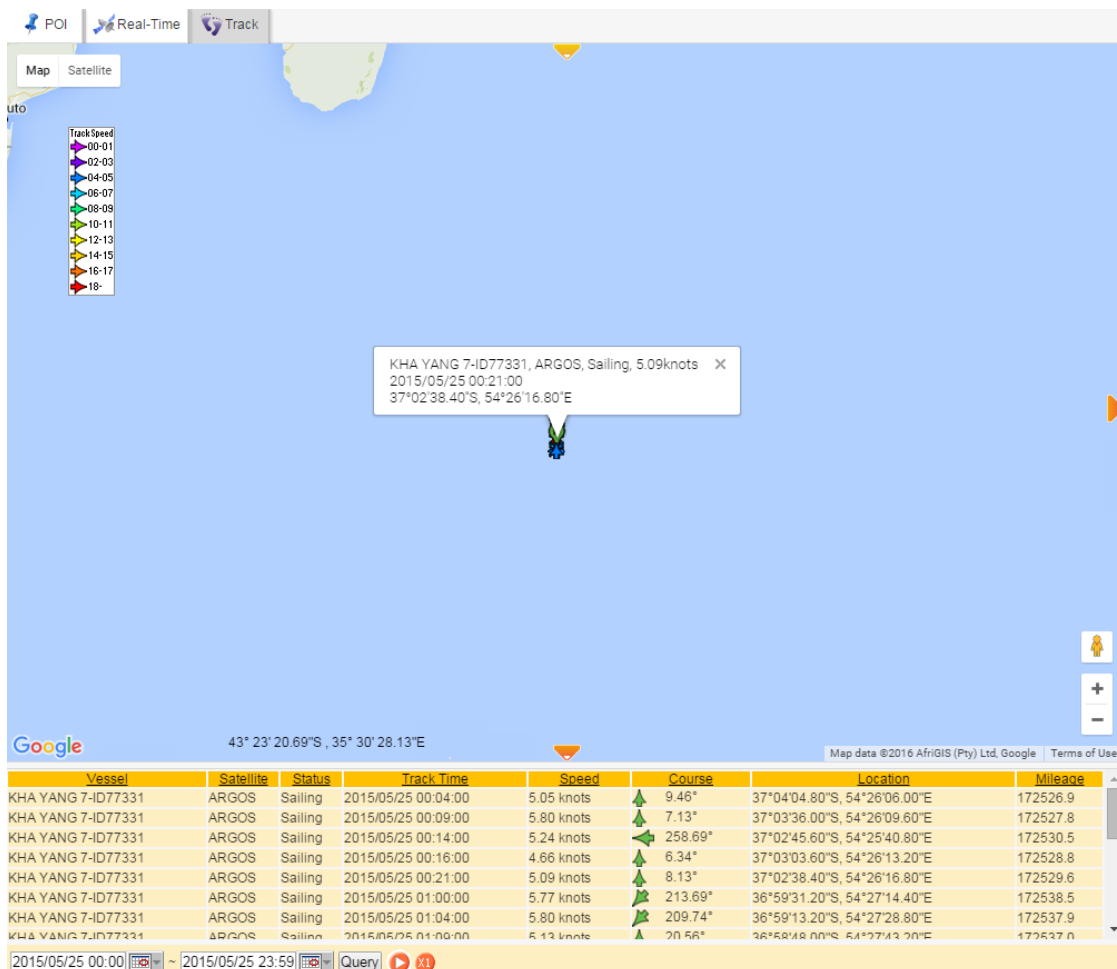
POI Real-Time Track

Map Satellite

uto

TrackSpeed
00-01
02-03
04-05
06-07
08-09
10-11
12-13
14-15
16-17
18-

KHA YANG 7-ID77331, ARGOS, Sailing, 5.09knots ×
2015/05/25 00:21:00
37°02'38.40"S, 54°26'16.80"E

Google 43° 23' 20.69"S , 35° 30' 28.13"E Map data ©2016 AfriGIS (Pty) Ltd, Google Terms of Use

| Vessel | Satellite | Status | Track Time | Speed | Course | Location | Mileage |
|---|---|---|---|---|---|---|---|
| KHA YANG 7-ID77331 | ARGOS | Sailing | 2015/05/25 00:04:00 | 5.05 knots | 9.46° | 37°04'04.80"S, 54°26'06.00"E | 172526.9 |
| KHA YANG 7-ID77331 | ARGOS | Sailing | 2015/05/25 00:09:00 | 5.80 knots | 7.13° | 37°03'36.00"S, 54°26'09.60"E | 172527.8 |
| KHA YANG 7-ID77331 | ARGOS | Sailing | 2015/05/25 00:14:00 | 5.24 knots | 258.69° | 37°02'45.60"S, 54°25'40.80"E | 172530.5 |
| KHA YANG 7-ID77331 | ARGOS | Sailing | 2015/05/25 00:16:00 | 4.66 knots | 6.34° | 37°03'03.60"S, 54°26'13.20"E | 172528.8 |
| KHA YANG 7-ID77331 | ARGOS | Sailing | 2015/05/25 00:21:00 | 5.09 knots | 8.13° | 37°02'38.40"S, 54°26'16.80"E | 172529.6 |
| KHA YANG 7-ID77331 | ARGOS | Sailing | 2015/05/25 01:00:00 | 5.77 knots | 213.69° | 36°59'31.20"S, 54°27'14.40"E | 172538.5 |
| KHA YANG 7-ID77331 | ARGOS | Sailing | 2015/05/25 01:04:00 | 5.80 knots | 209.74° | 36°59'13.20"S, 54°27'28.80"E | 172537.9 |
| KHA YANG 7-ID77331 | ARGOS | Sailing | 2015/05/25 01:09:00 | 5.13 knots | 20.56° | 36°58'48.00"S, 54°27'43.20"E | 172537.0 |

2015/05/25 00:00 ~ 2015/05/25 23:59 Query X1